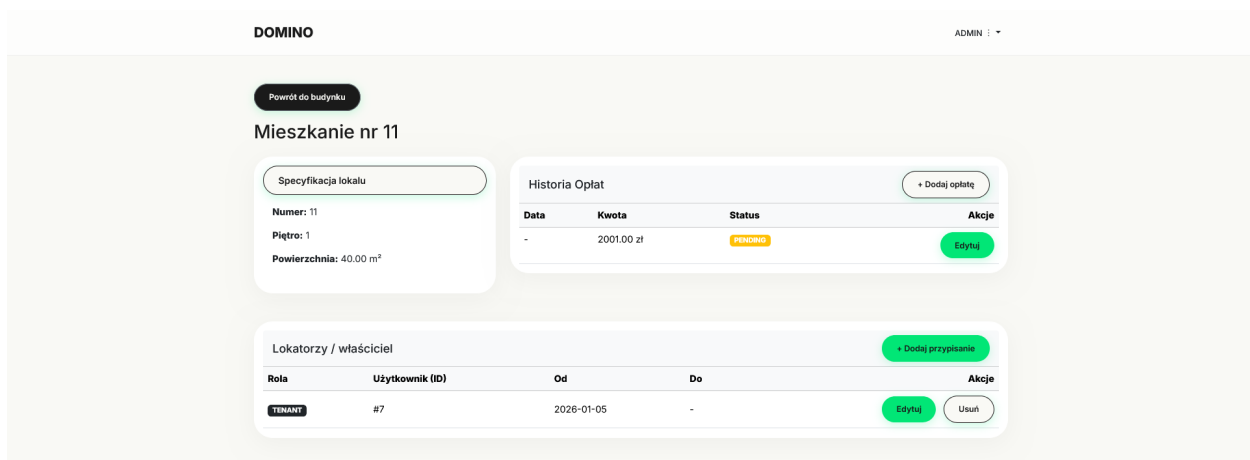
DOMINO

ADMIN

Powrót do budynku

Mieszkanie nr 11

Specyfikacja lokalu

**Numer:** 11

**Piętro:** 1

**Powierzchnia:** 40.00 m²

Historia Opłat

+ Dodaj opłatę

| Data | Kwota | Status | Akcje |
|---|---|---|---|
| - | 2001.00 zł | PENDING | Edytuj |

Lokatorzy / właściciel

+ Dodaj przypisanie

| Rola | Użytkownik (ID) | Od | Do | Akcje |
|---|---|---|---|---|
| TENANT | #7 | 2026-01-05 | - | Edytuj Usuń |